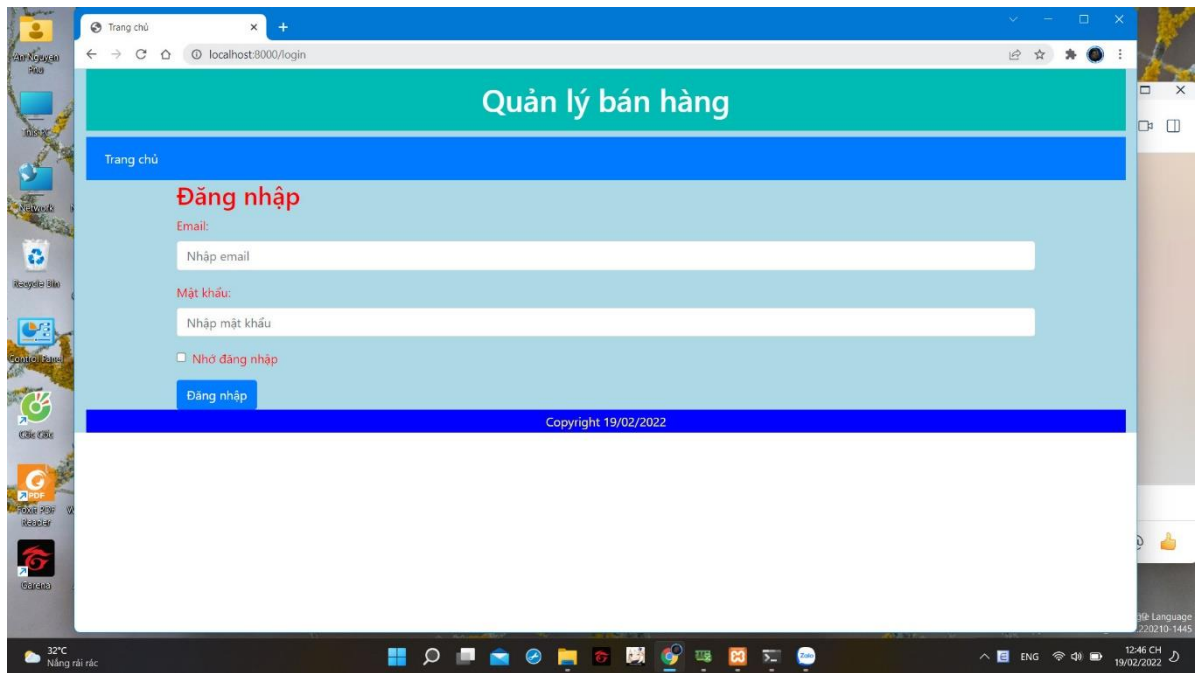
An Nguyen Phu

This PC

Network

Recycle Bin

Control Panel

Cốc Cốc

PDF
Foxit PDF Reader

Garena

Trang chủ ×  +

localhost:8000/login

Quản lý bán hàng

Trang chủ

Đăng nhập

Email:

Nhập email

Mật khẩu:

Nhập mật khẩu

Nhớ đăng nhập

Đăng nhập

Copyright 19/02/2022

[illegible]ệ Language
220210-1445

32°C
Nắng rải rác

ENG

12:46 CH
19/02/2022